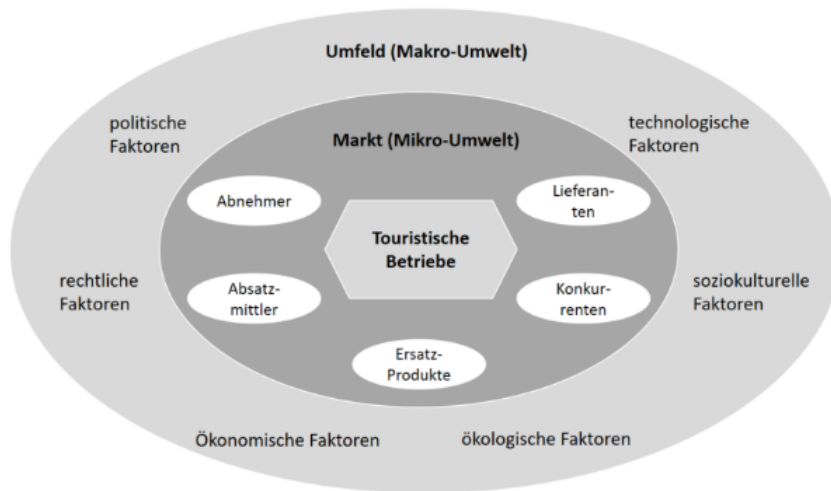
Umfeld (Makro-Umwelt)

politische Faktoren

technologische Faktoren

Markt (Mikro-Umwelt)

Abnehmer

Lieferanten

Touristische Betriebe

rechtliche Faktoren

Absatzmittler

Konkurrenten

soziokulturelle Faktoren

Ersatz-Produkte

Ökonomische Faktoren

ökologische Faktoren